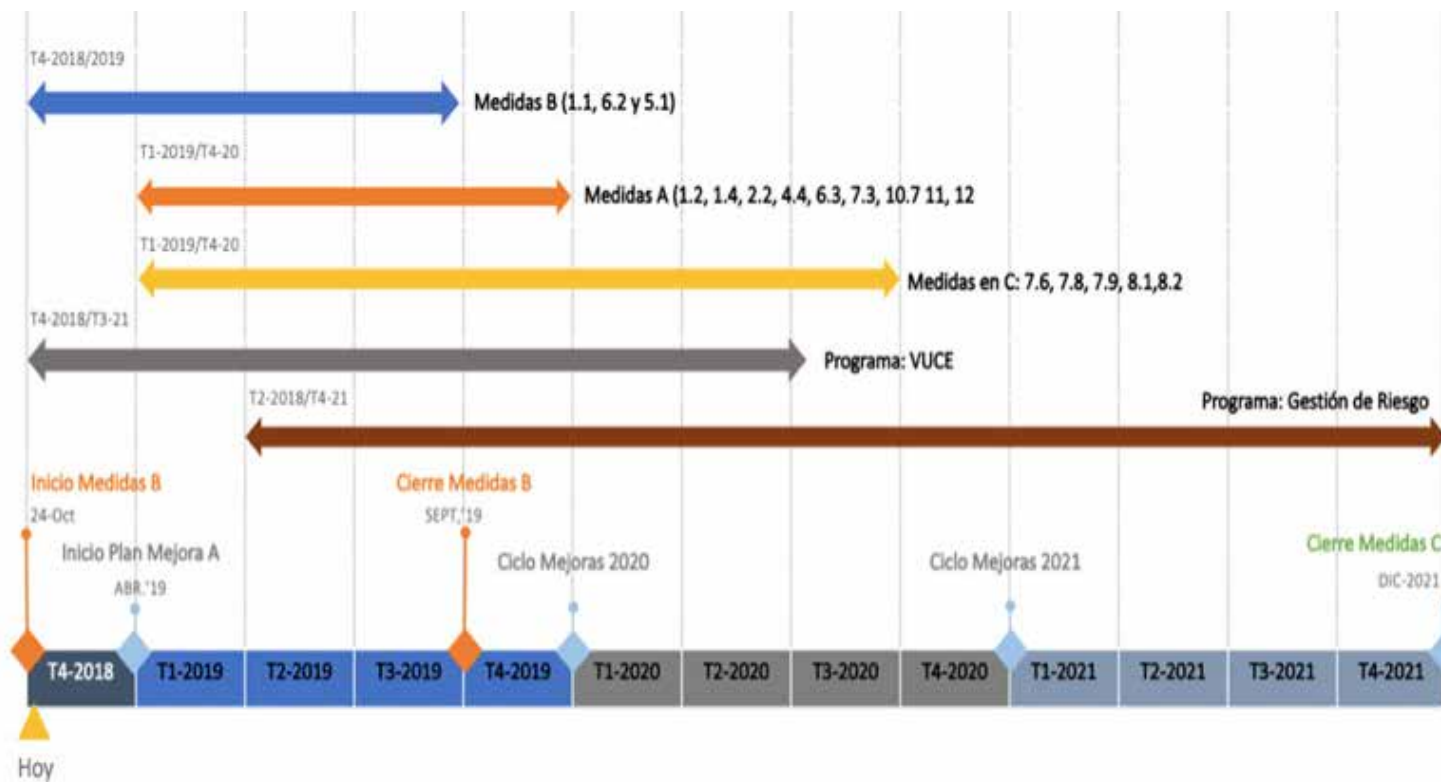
T4-2018/2019

Medidas B (1.1, 6.2 y 5.1)

T1-2019/T4-20

Medidas A (1.2, 1.4, 2.2, 4.4, 6.3, 7.3, 10.7 11, 12

T1-2019/T4-20

Medidas en C: 7.6, 7.8, 7.9, 8.1,8.2

T4-2018/T3-21

Programa: VUCE

T2-2018/T4-21

Programa: Gestión de Riesgo

Inicio Medidas B
24-Oct

Inicio Plan Mejora A
ABR.'19

Cierre Medidas B
SEPT.'19

Ciclo Mejoras 2020

Ciclo Mejoras 2021

Cierre Medidas C
DIC-2021

| T4-2018 | T1-2019 | T2-2019 | T3-2019 | T4-2019 | T1-2020 | T2-2020 | T3-2020 | T4-2020 | T1-2021 | T2-2021 | T3-2021 | T4-2021 |
|---|---|---|---|---|---|---|---|---|---|---|---|---|

Hoy